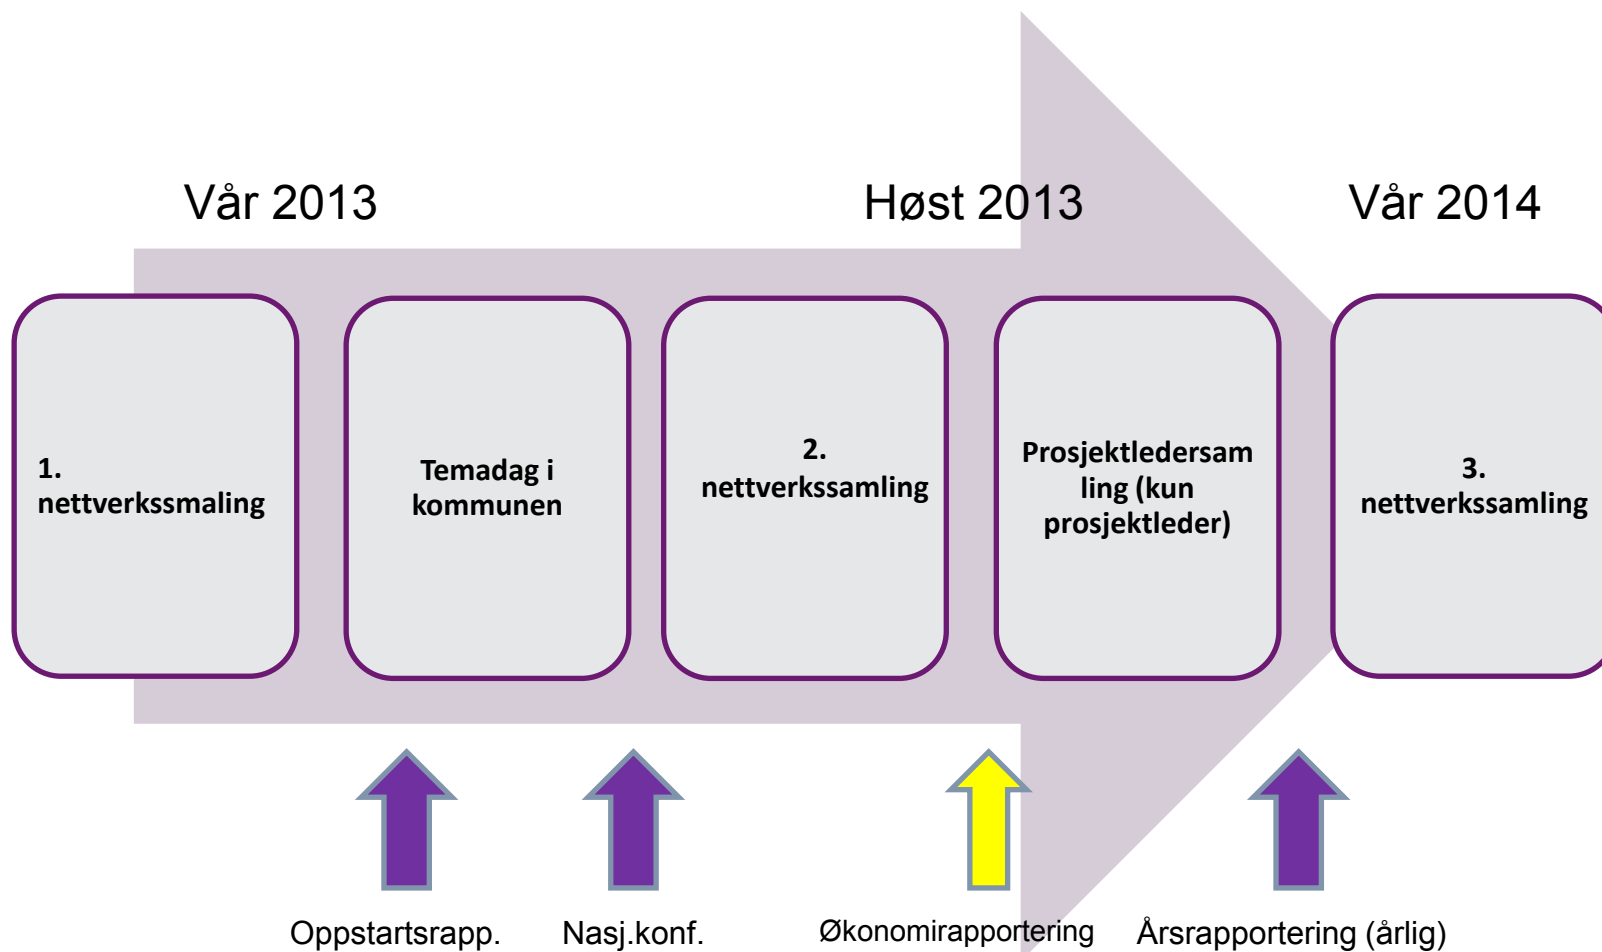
Vår 2013

Høst 2013

Vår 2014

1. nettverkssmaling

Temadag i kommunen

2. nettverkssamling

Prosjektledersamling (kun prosjektleder)

3. nettverkssamling

Oppstartsrapp.

Nasj.konf.

Økonomirapportering

Årsrapportering (årlig)